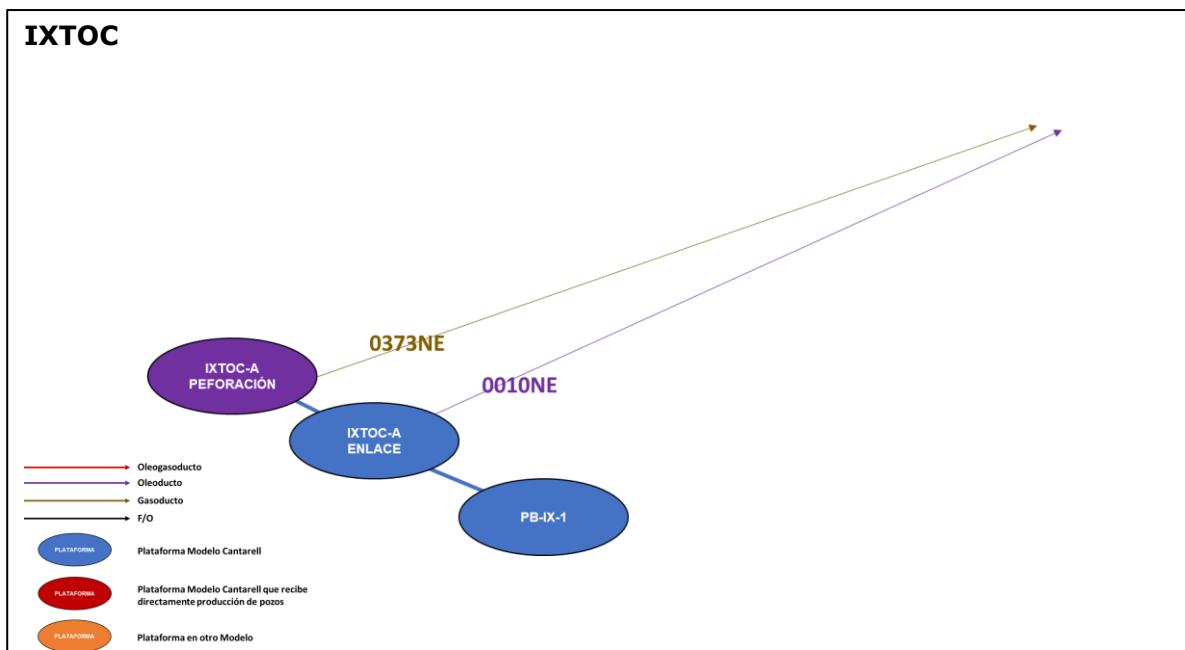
IXTOC

0373NE

0010NE

IXTOC-A PEFORACIÓN

IXTOC-A ENLACE

PB-IX-1

Oleogasoducto
Oleoducto
Gasoducto
F/O

PLATAFORMA Plataforma Modelo Cantarell

PLATAFORMA Plataforma Modelo Cantarell que recibe directamente producción de pozos

PLATAFORMA Plataforma en otro Modelo